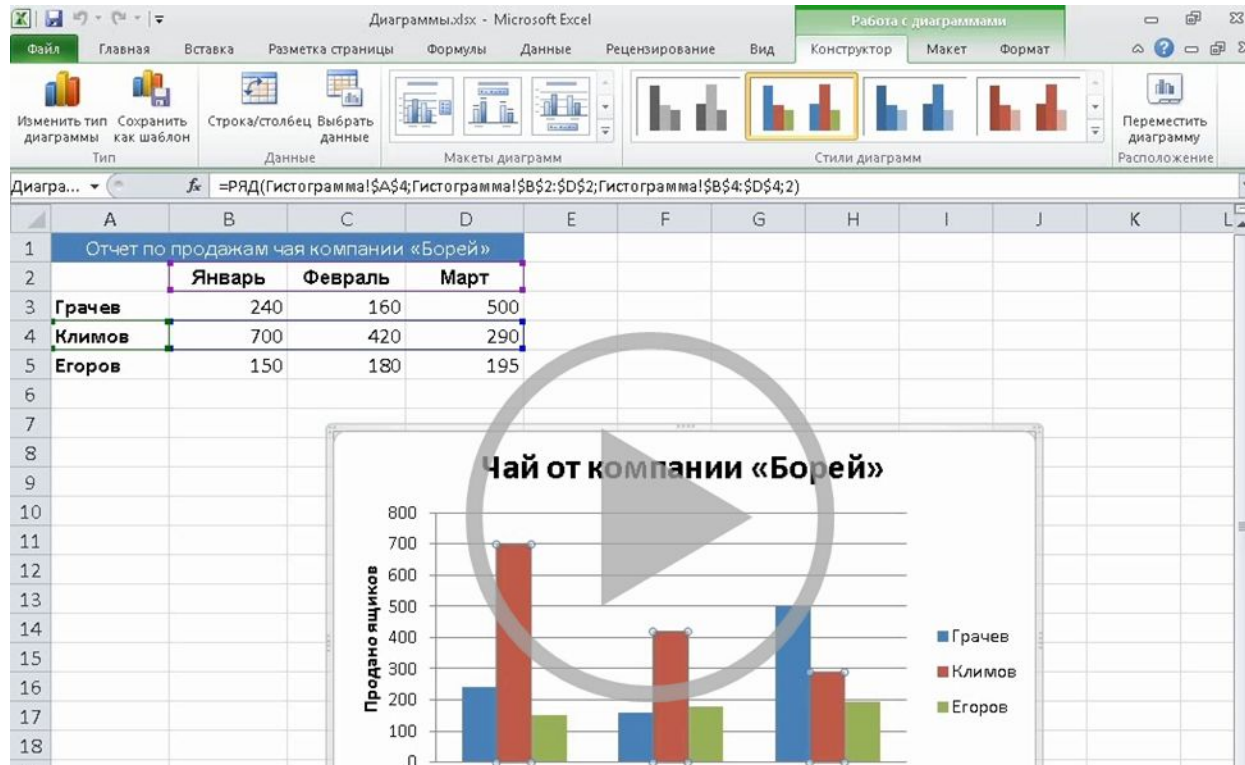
Диаграммы.xlsx - Microsoft Excel

Работа с диаграммами

Файл Главная Вставка Разметка страницы Формулы Данные Рецензирование Вид Конструктор Макет Формат

Изменить тип диаграммы Сохранить как шаблон
Тип

Строка/столбец Выбрать данные
Данные

Макеты диаграмм

Стили диаграмм

Переместить диаграмму
Расположение

Диагра... $f_x$ =РЯД(Гистограмма!$A$4;Гистограмма!$B$2:$D$2;Гистограмма!$B$4:$D$4;2)

| | A | B | C | D | E | F | G | H | I | J | K |
|---|---|---|---|---|---|---|---|---|---|---|---|
| 1 | Отчет по продажам чая компании «Борей» | | | | | | | | | | |
| 2 | | Январь | Февраль | Март | | | | | | | |
| 3 | Грачев | 240 | 160 | 500 | | | | | | | |
| 4 | Климов | 700 | 420 | 290 | | | | | | | |
| 5 | Егоров | 150 | 180 | 195 | | | | | | | |
| 6 | | | | | | | | | | | |
| 7 | | | | | | | | | | | |
| 8 | | | | | | | | | | | |
| 9 | | | | | | | | | | | |
| 10 | | | | | | | | | | | |
| 11 | | | | | | | | | | | |
| 12 | | | | | | | | | | | |
| 13 | | | | | | | | | | | |
| 14 | | | | | | | | | | | |
| 15 | | | | | | | | | | | |
| 16 | | | | | | | | | | | |
| 17 | | | | | | | | | | | |
| 18 | | | | | | | | | | | |

Чай от компании «Борей»

Продано ящиков

800
700
600
500
400
300
200
100
0

Грачев
Климов
Егоров